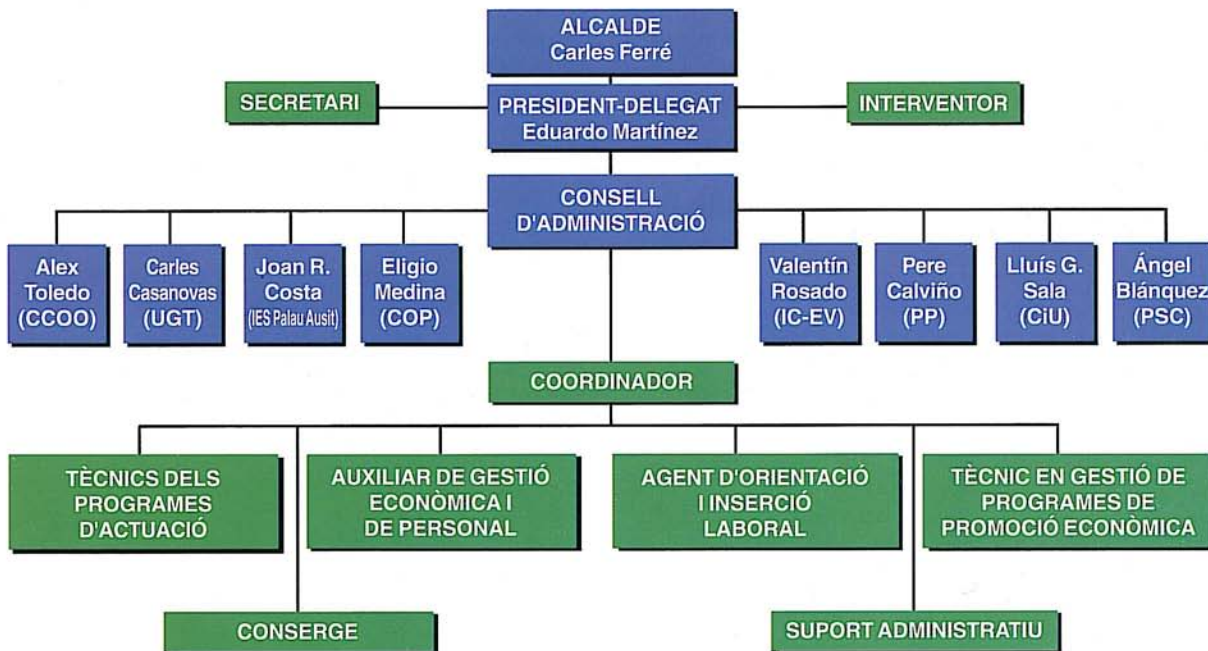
ALCALDE
Carles Ferré

SECRETARI

PRESIDENT-DELEGAT
Eduardo Martínez

INTERVENTOR

CONSELL
D'ADMINISTRACIÓ

Alex Toledo (CCOO)

Carles Casanovas (UGT)

Joan R. Costa (IES Palau Ausit)

Eligio Medina (COP)

Valentín Rosado (IC-EV)

Pere Calviño (PP)

Lluís G. Sala (CiU)

Ángel Blánquez (PSC)

COORDINADOR

TÈCNICS DELS PROGRAMES D'ACTUACIÓ

AUXILIAR DE GESTIÓ ECONÒMICA I DE PERSONAL

AGENT D'ORIENTACIÓ I INSERCIÓ LABORAL

TÈCNIC EN GESTIÓ DE PROGRAMES DE PROMOCIÓ ECONÒMICA

CONSERGE

SUPORT ADMINISTRATIU